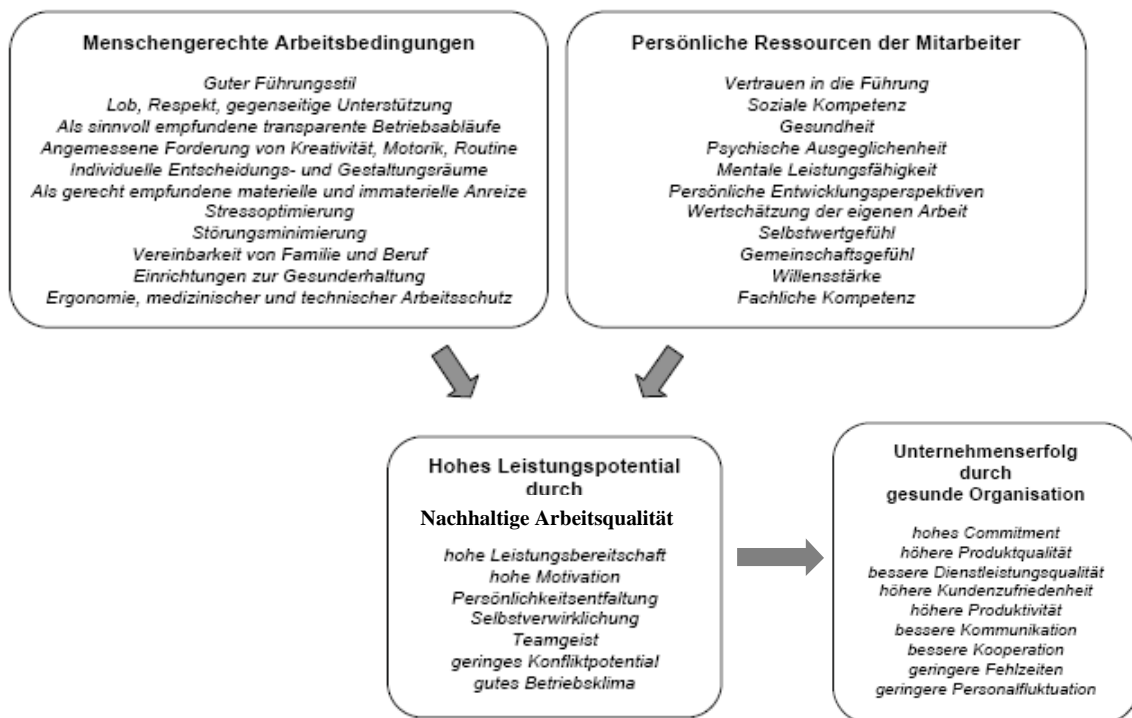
Menschengerechte Arbeitsbedingungen

Guter Führungsstil
Lob, Respekt, gegenseitige Unterstützung
Als sinnvoll empfundene transparente Betriebsabläufe
Angemessene Forderung von Kreativität, Motorik, Routine
Individuelle Entscheidungs- und Gestaltungsräume
Als gerecht empfundene materielle und immaterielle Anreize
Stressoptimierung
Störungsminimierung
Vereinbarkeit von Familie und Beruf
Einrichtungen zur Gesunderhaltung
Ergonomie, medizinischer und technischer Arbeitsschutz

Persönliche Ressourcen der Mitarbeiter

Vertrauen in die Führung
Soziale Kompetenz
Gesundheit
Psychische Ausgeglichenheit
Mentale Leistungsfähigkeit
Persönliche Entwicklungsperspektiven
Wertschätzung der eigenen Arbeit
Selbstwertgefühl
Gemeinschaftsgefühl
Willensstärke
Fachliche Kompetenz

Hohes Leistungspotential durch
Nachhaltige Arbeitsqualität

hohe Leistungsbereitschaft
hohe Motivation
Persönlichkeitsentfaltung
Selbstverwirklichung
Teamgeist
geringes Konfliktpotential
gutes Betriebsklima

Unternehmenserfolg durch gesunde Organisation

hohes Commitment
höhere Produktqualität
bessere Dienstleistungsqualität
höhere Kundenzufriedenheit
höhere Produktivität
bessere Kommunikation
bessere Kooperation
geringere Fehlzeiten
geringere Personalfluktuation